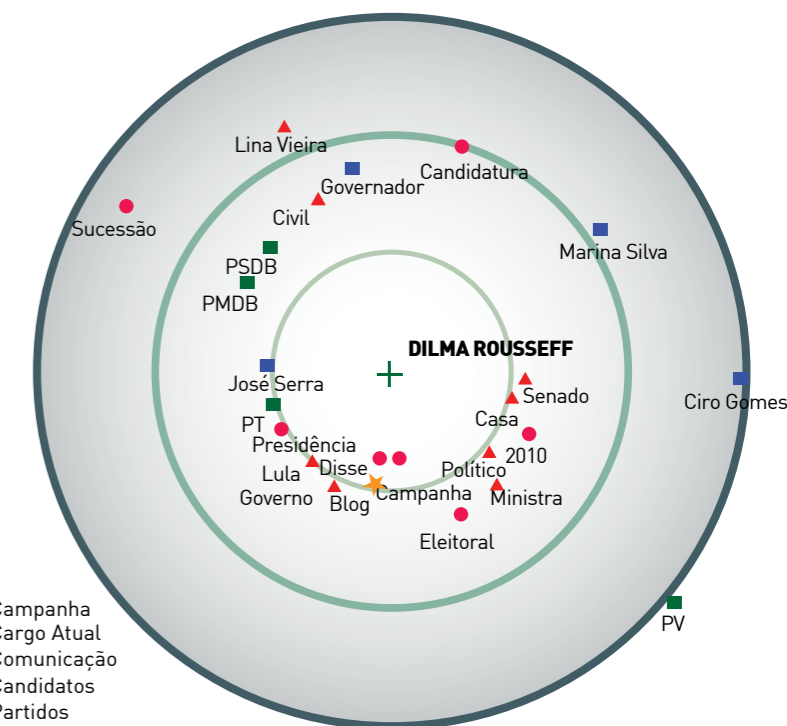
Lina Vieira
Candidatura
Governador
Civil
Sucessão
Marina Silva
PSDB
PMDB
DILMA ROUSSEFF
José Serra
Senado
Ciro Gomes
PT
Casa
Presidência
2010
Disse
Lula
Político
Governo
Campanha
Ministra
Blog
Eleitoral
PV

ampanha
argo Atual
omunicação
andidatos
artidos